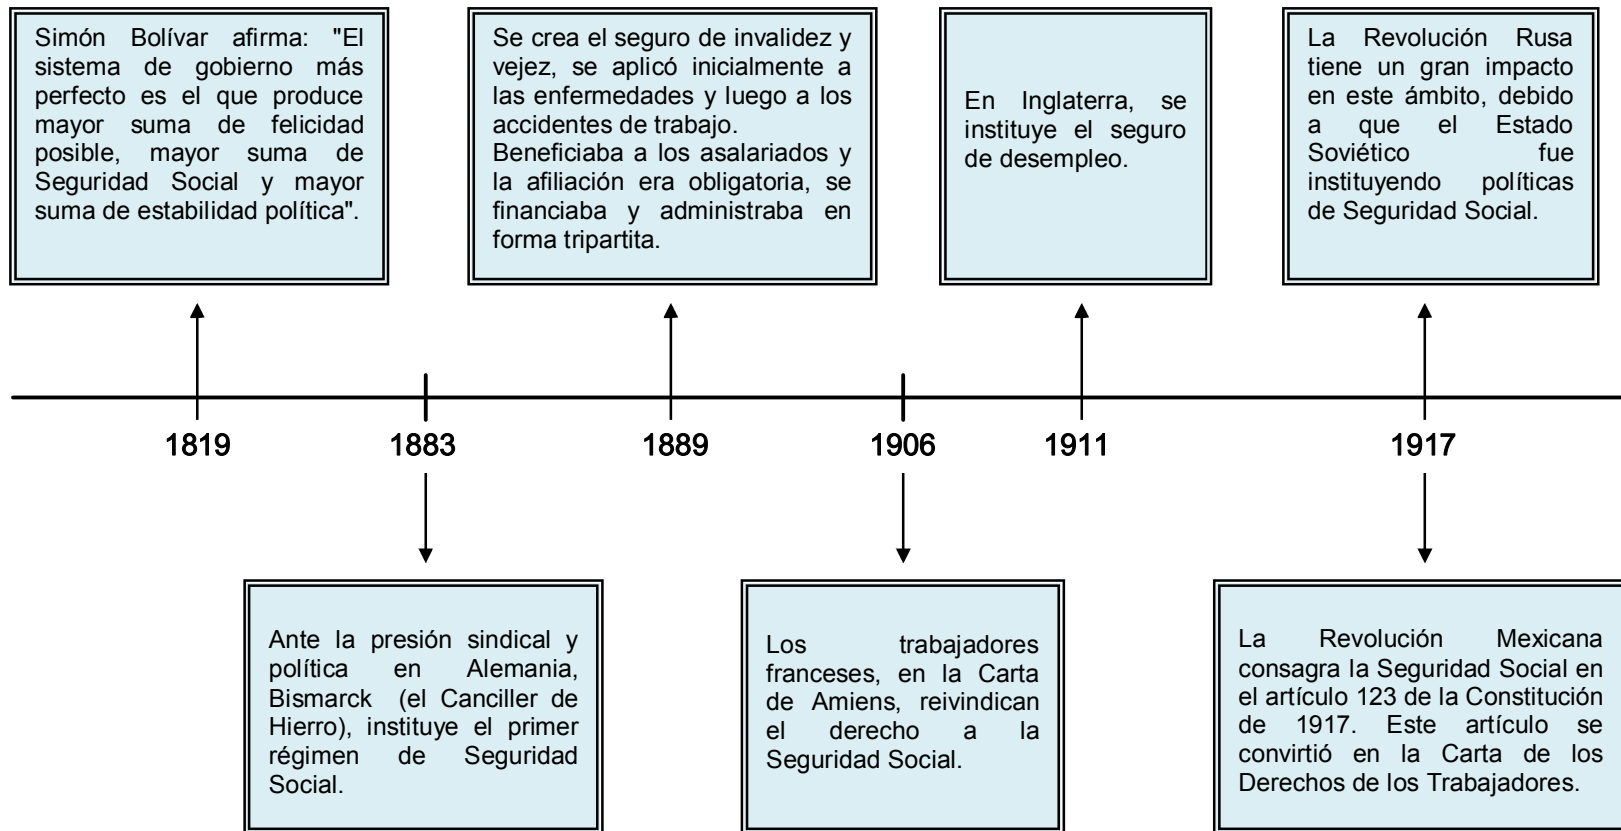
Simón Bolívar afirma: "El sistema de gobierno más perfecto es el que produce mayor suma de felicidad posible, mayor suma de Seguridad Social y mayor suma de estabilidad política".

Se crea el seguro de invalidez y vejez, se aplicó inicialmente a las enfermedades y luego a los accidentes de trabajo. Beneficiaba a los asalariados y la afiliación era obligatoria, se financiaba y administraba en forma tripartita.

En Inglaterra, se instituye el seguro de desempleo.

La Revolución Rusa tiene un gran impacto en este ámbito, debido a que el Estado Soviético fue instituyendo políticas de Seguridad Social.

1819

1883

1889

1906

1911

1917

Ante la presión sindical y política en Alemania, Bismarck (el Canciller de Hierro), instituye el primer régimen de Seguridad Social.

Los trabajadores franceses, en la Carta de Amiens, reivindican el derecho a la Seguridad Social.

La Revolución Mexicana consagra la Seguridad Social en el artículo 123 de la Constitución de 1917. Este artículo se convirtió en la Carta de los Derechos de los Trabajadores.